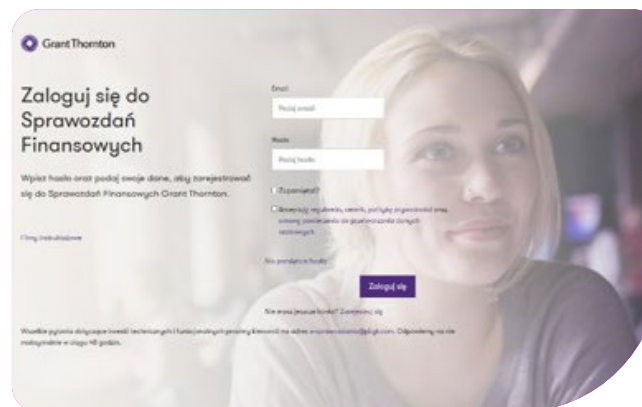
Grant Thornton

Zaloguj się do Sprawozdań Finansowych

Wpisz hasło oraz podaj swoje dane, aby zarejestrować się do Sprawozdań Finansowych Grant Thornton.

Filmy instruktażowe

Email

Podaj email

Hasło

Podaj hasło

Zapamiętaj?

Akceptuję regulamin, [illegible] i wyrażam zgodę na przetwarzanie danych osobowych

Nie pamiętam hasła

Zaloguj się

Nie masz jeszcze konta? Zarejestruj się

Wszelkie pytania dotyczące kwestii technicznych i funkcjonalnych prosimy kierować na adres: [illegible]@pl.gt.com. Odpowiemy na nie maksymalnie w ciągu 48 godzin.